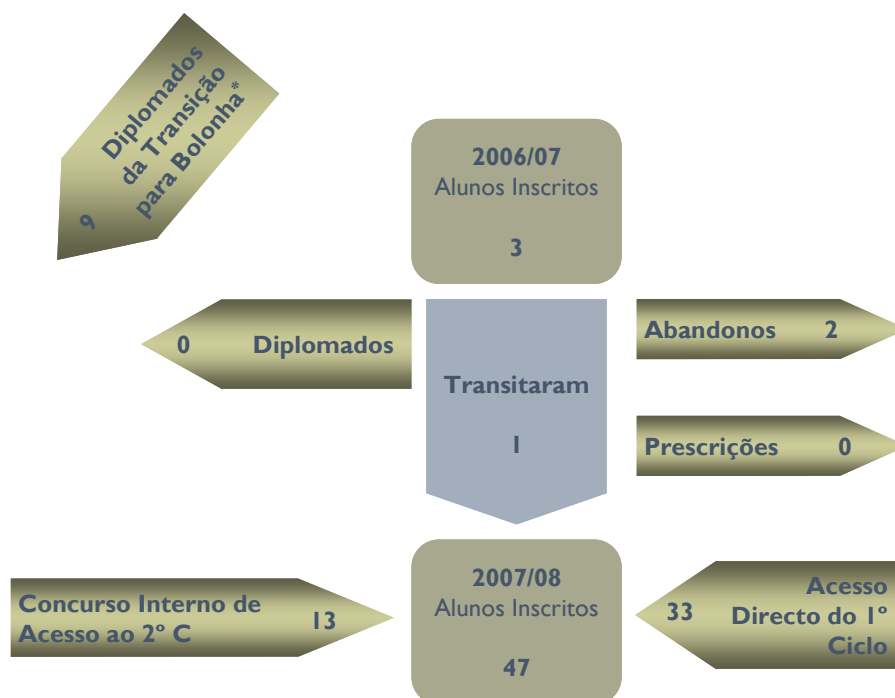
Diplomados da Transição para Bolonha*

9

2006/07
Alunos Inscritos

3

0 Diplomados

Transitaram

1

Abandonos 2

Prescrições 0

2007/08
Alunos Inscritos

47

Concurso Interno de Acesso ao 2º C 13

33 Acesso Directo do 1º Ciclo